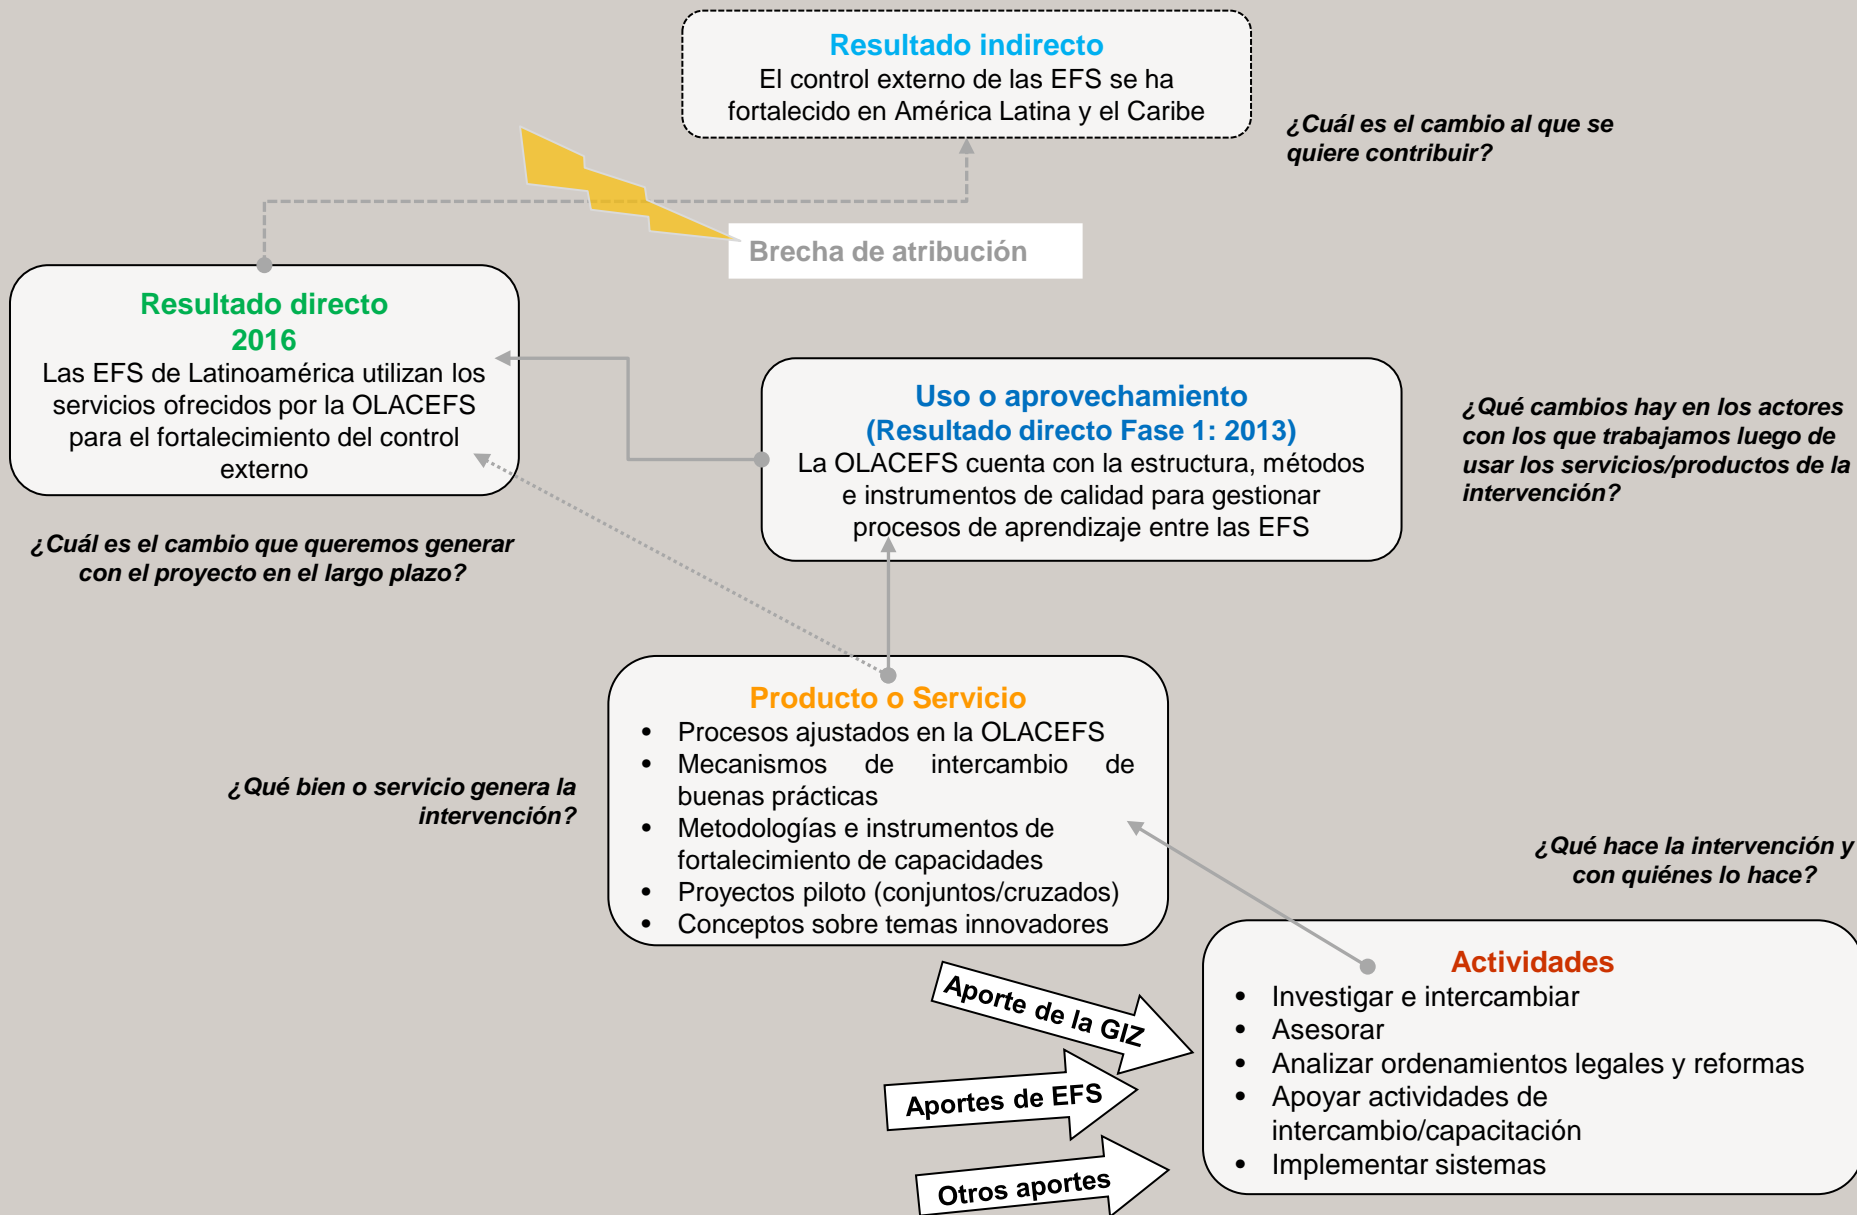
Resultado indirecto
El control externo de las EFS se ha fortalecido en América Latina y el Caribe

¿Cuál es el cambio al que se quiere contribuir?

Brecha de atribución

Resultado directo
2016
Las EFS de Latinoamérica utilizan los servicios ofrecidos por la OLACEFS para el fortalecimiento del control externo

Uso o aprovechamiento
(Resultado directo Fase 1: 2013)
La OLACEFS cuenta con la estructura, métodos e instrumentos de calidad para gestionar procesos de aprendizaje entre las EFS

¿Qué cambios hay en los actores con los que trabajamos luego de usar los servicios/productos de la intervención?

¿Cuál es el cambio que queremos generar con el proyecto en el largo plazo?

Producto o Servicio
• Procesos ajustados en la OLACEFS
• Mecanismos de intercambio de buenas prácticas
• Metodologías e instrumentos de fortalecimiento de capacidades
• Proyectos piloto (conjuntos/cruzados)
• Conceptos sobre temas innovadores

¿Qué bien o servicio genera la intervención?

¿Qué hace la intervención y con quiénes lo hace?

Actividades
• Investigar e intercambiar
• Asesorar
• Analizar ordenamientos legales y reformas
• Apoyar actividades de intercambio/capacitación
• Implementar sistemas

Aporte de la GIZ
Aportes de EFS
Otros aportes